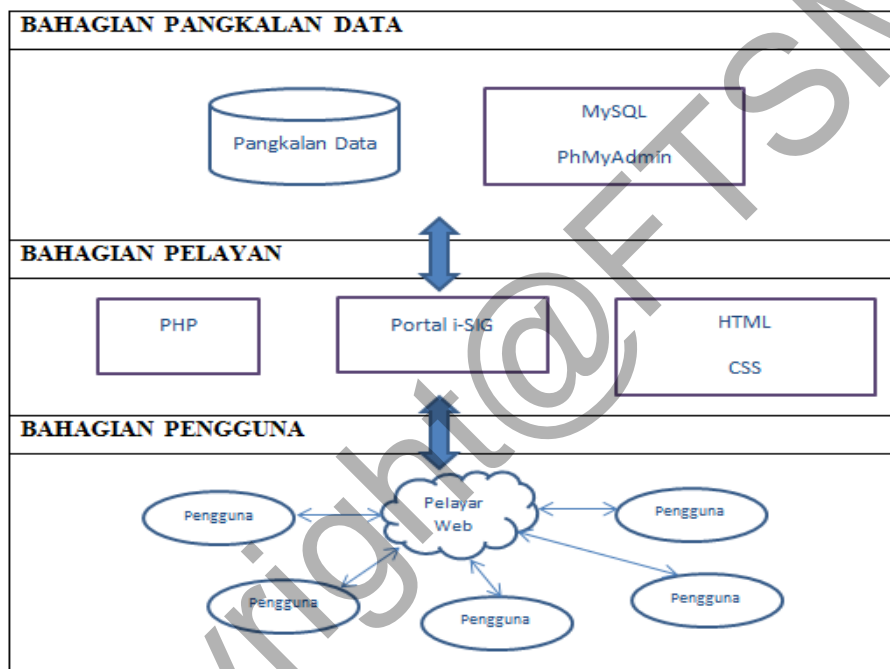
BAHAGIAN PANGKALAN DATA

Pangkalan Data

MySQL

PhMyAdmin

BAHAGIAN PELAYAN

PHP

Portal i-SIG

HTML

CSS

BAHAGIAN PENGGUNA

Pengguna

Pelayar Web

Pengguna

Pengguna

Pengguna

Pengguna

©copyright@FTSM